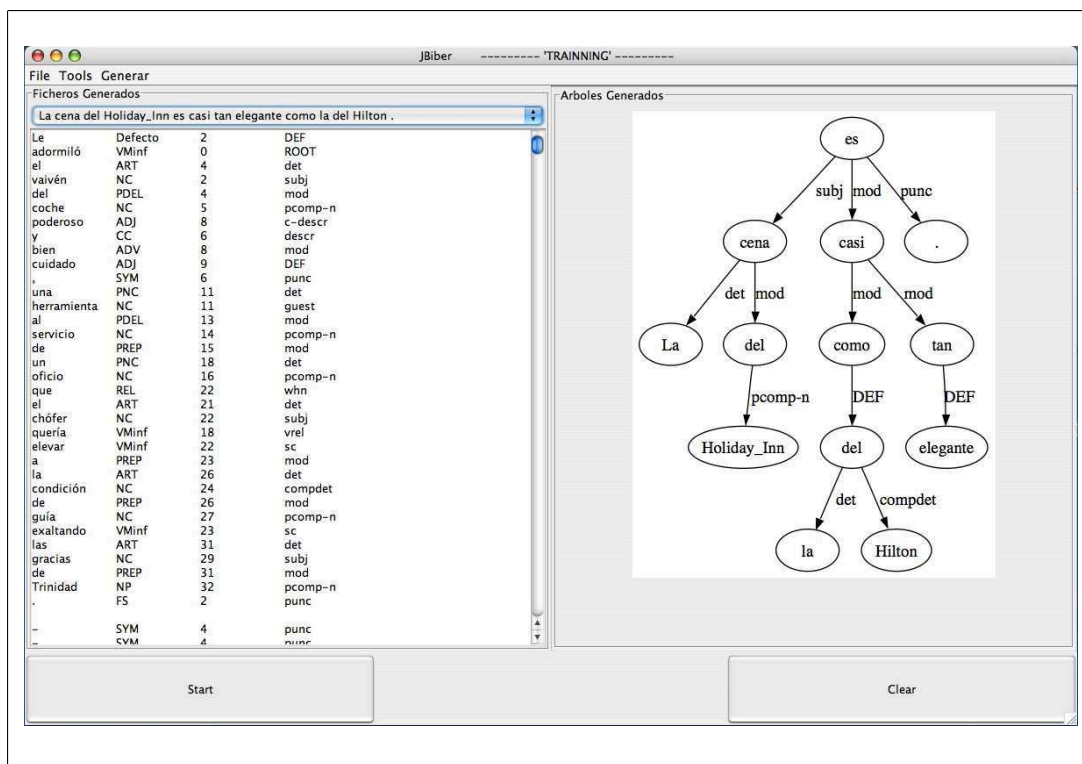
JBiber ---------- 'TRAINNING' ----------

File Tools Generar

Ficheros Generados

La cena del Holiday_Inn es casi tan elegante como la del Hilton .

| | | | |
|---|---|---|---|
| Le | Defecto | 2 | DEF |
| adormiló | VMinf | 0 | ROOT |
| el | ART | 4 | det |
| vaivén | NC | 2 | subj |
| del | PDEL | 4 | mod |
| coche | NC | 5 | pcomp-n |
| poderoso | ADJ | 8 | c-descr |
| y | CC | 6 | descr |
| bien | ADV | 8 | mod |
| cuidado | ADJ | 9 | DEF |
| , | SYM | 6 | punc |
| una | PNC | 11 | det |
| herramienta | NC | 11 | guest |
| al | PDEL | 13 | mod |
| servicio | NC | 14 | pcomp-n |
| de | PREP | 15 | mod |
| un | PNC | 18 | det |
| oficio | NC | 16 | pcomp-n |
| que | REL | 22 | whn |
| el | ART | 21 | det |
| chófer | NC | 22 | subj |
| quería | VMinf | 18 | vrel |
| elevar | VMinf | 22 | sc |
| a | PREP | 23 | mod |
| la | ART | 26 | det |
| condición | NC | 24 | compdet |
| de | PREP | 26 | mod |
| guía | NC | 27 | pcomp-n |
| exaltando | VMinf | 23 | sc |
| las | ART | 31 | det |
| gracias | NC | 29 | subj |
| de | PREP | 31 | mod |
| Trinidad | NP | 32 | pcomp-n |
| . | FS | 2 | punc |
| – | SYM | 4 | punc |
| – | SYM | 4 | punc |

Arboles Generados

es
subj mod punc
cena casi .
det mod mod mod
La del como tan
pcomp-n DEF DEF
Holiday_Inn del elegante
det compdet
la Hilton

Start

Clear